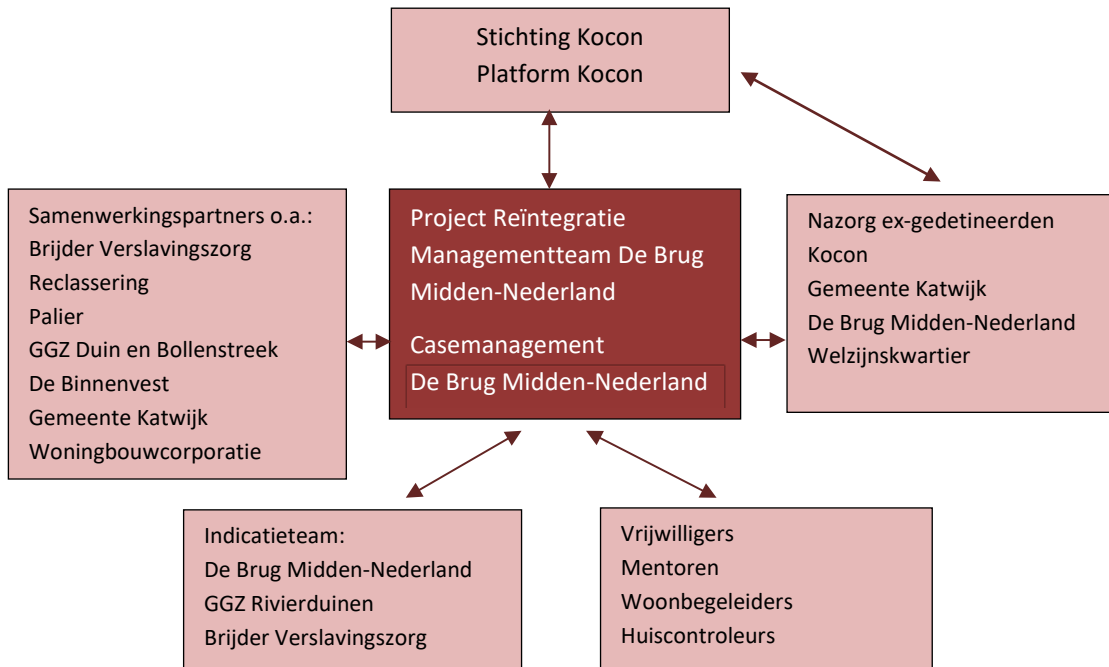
Stichting Kocon
Platform Kocon

Samenwerkingspartners o.a.:
Brijder Verslavingszorg
Reclassering
Palier
GGZ Duin en Bollenstreek
De Binnenvest
Gemeente Katwijk
Woningbouwcorporatie

Project Reïntegratie
Managementteam De Brug
Midden-Nederland

Casemanagement
De Brug Midden-Nederland

Nazorg ex-gedetineerden
Kocon
Gemeente Katwijk
De Brug Midden-Nederland
Welzijnskwartier

Indicatieteam:
De Brug Midden-Nederland
GGZ Rivierduinen
Brijder Verslavingszorg

Vrijwilligers
Mentoren
Woonbegeleiders
Huiscontroleurs